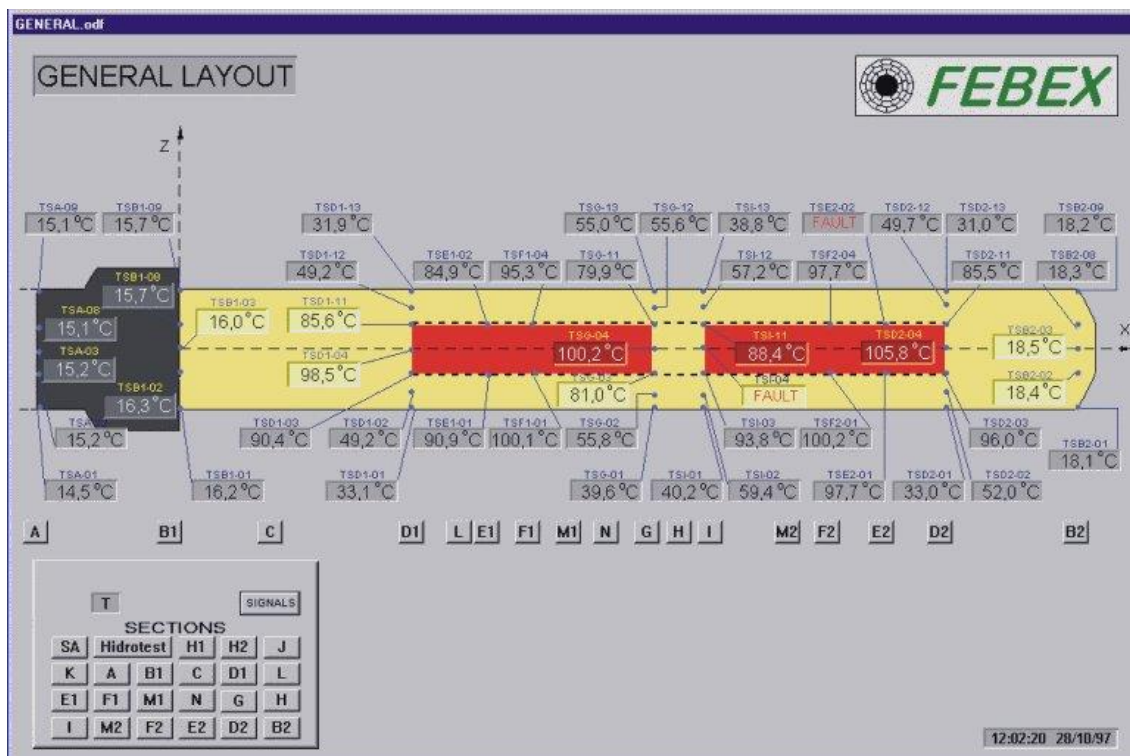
GENERAL.odf

GENERAL LAYOUT

FEBEX

Z

TSA-09 15,1°C
TSB1-09 15,7°C
TSD1-13 31,9°C
TSG-13 55,0°C
TSG-12 55,6°C
TSI-13 38,8°C
TSE2-02 FAULT
TSD2-12 49,7°C
TSD2-13 31,0°C
TSB2-09 18,2°C

TSD1-12 49,2°C
TSE1-02 84,9°C
TSF1-04 95,3°C
TSG-11 79,9°C
TSI-12 57,2°C
TSF2-04 97,7°C
TSD2-11 85,5°C
TSB2-08 18,3°C

TSB1-08 15,7°C
TSA-08 15,1°C
TSB1-03 16,0°C
TSD1-11 85,6°C
TSG-04 100,2°C
TSI-11 88,4°C
TSD2-04 105,8°C
TSB2-03 18,5°C
X

TSA-03 15,2°C
TSD1-04 98,5°C
TSG-05 81,0°C
TSI-04 FAULT
TSB2-02 18,4°C

TSB1-02 16,3°C

TSA-02 15,2°C
TSD1-03 90,4°C
TSD1-02 49,2°C
TSE1-01 90,9°C
TSF1-01 100,1°C
TSG-02 55,8°C
TSI-03 93,8°C
TSF2-01 100,2°C
TSD2-03 96,0°C
TSB2-01 18,1°C

TSA-01 14,5°C
TSB1-01 16,2°C
TSD1-01 33,1°C
TSG-01 39,6°C
TSI-01 40,2°C
TSI-02 59,4°C
TSE2-01 97,7°C
TSD2-01 33,0°C
TSD2-02 52,0°C

A B1 C D1 L E1 F1 M1 N G H I M2 F2 E2 D2 B2

T
SIGNALS
SECTIONS
SA Hidrotest H1 H2 J
K A B1 C D1 L
E1 F1 M1 N G H
I M2 F2 E2 D2 B2

12:02:20 28/10/97